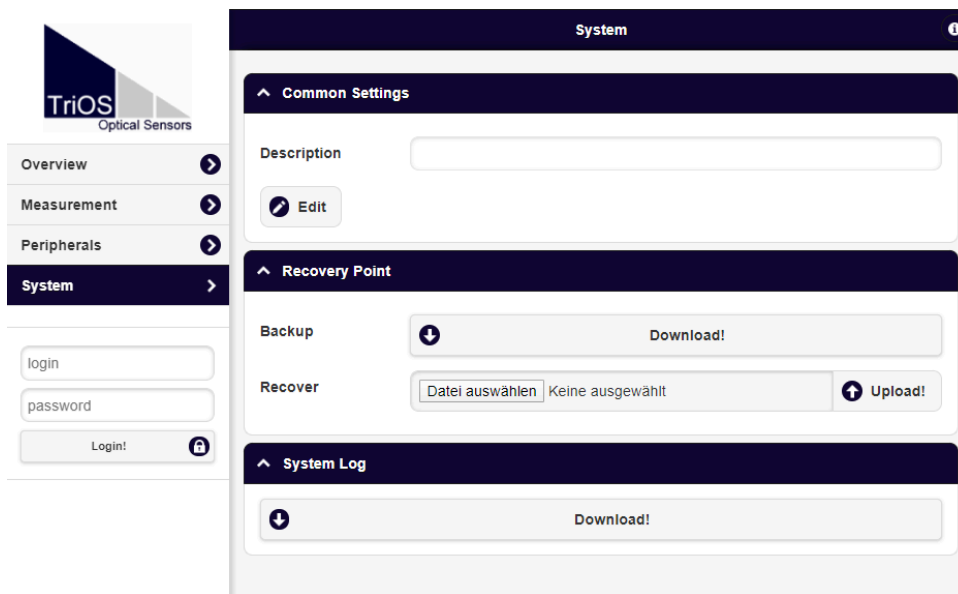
TriOS
Optical Sensors

Overview
Measurement
Peripherals
System

login
password
Login!

System

Common Settings

Description

Edit

Recovery Point

Backup
Download!

Recover
Datei auswählen Keine ausgewählt
Upload!

System Log

Download!